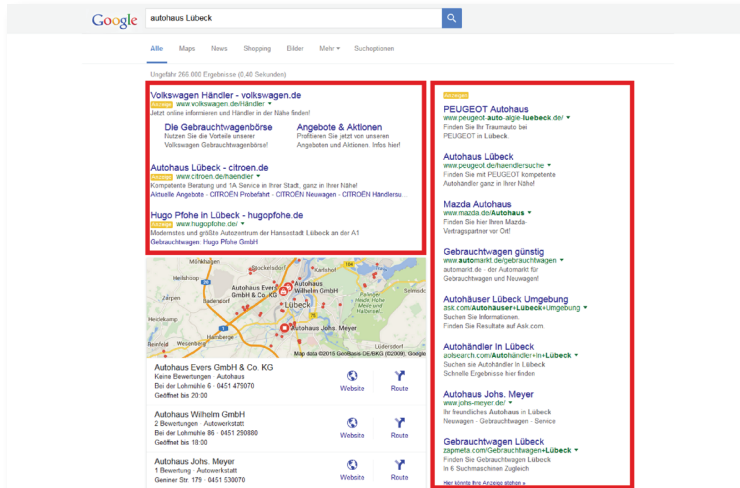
Google autohaus Lübeck

Alle Maps News Shopping Bilder Mehr Suchoptionen

Ungefähr 266.000 Ergebnisse (0,40 Sekunden)

Volkswagen Händler - volkswagen.de
Anzeige www.volkswagen.de/Händler
Jetzt online informieren und Händler in der Nähe finden!

Die Gebrauchtwagenbörse
Nutzen Sie die Vorteile unserer Volkswagen Gebrauchtwagenbörse!

Angebote & Aktionen
Profitieren Sie jetzt von unseren Angeboten und Aktionen. Infos hier!

Autohaus Lübeck - citroen.de
Anzeige www.citroen.de/haendler
Kompetente Beratung und 1A Service in Ihrer Stadt, ganz in Ihrer Nähe!
Aktuelle Angebote · CITROËN Probefahrt · CITROËN Neuwagen · CITROËN Händlersu

Hugo Pfohe in Lübeck - hugopfohe.de
Anzeige www.hugopfohe.de/
Modernstes und größte Autozentrum der Hansestadt Lübeck an der A1
Gebrauchtwagen · Hugo Pfohe GmbH

Mönkhagen
Heilshoop
Badendorf
Autohaus Evers GmbH & Co. KG
Lübeck
Autohaus Johs. Meyer
Hamberge
Lüdersdorf
Map data ©2015 GeoBasis-DE/BKG (©2009), Google

Autohaus Evers GmbH & Co. KG
Keine Bewertungen · Autohaus
Bei der Lohmühle 6 · 0451 479070
Geöffnet bis 20:00
Website Route

Autohaus Wilhelm GmbH
2 Bewertungen · Autowerkstatt
Bei der Lohmühle 86 · 0451 290880
Geöffnet bis 18:00
Website Route

Autohaus Johs. Meyer
1 Bewertung · Autowerkstatt
Geniner Str. 179 · 0451 530070
Website Route

Anzeigen

PEUGEOT Autohaus
www.peugeot-auto-algie-luebeck.de/
Finden Sie Ihr Traumauto bei PEUGEOT in Lübeck.

Autohaus Lübeck
www.peugeot.de/haendlersuche
Finden Sie mit PEUGEOT kompetente Autohändler ganz in Ihrer Nähe!

Mazda Autohaus
www.mazda.de/Autohaus
Finden Sie hier Ihren Mazda-Vertragspartner vor Ort!

Gebrauchtwagen günstig
www.automarkt.de/gebrauchtwagen
automarkt.de - der Automarkt für Gebrauchtwagen und Neuwagen!

Autohäuser Lübeck Umgebung
ask.com/Autohäuser+Lübeck+Umgebung
Suchen Sie Informationen.
Finden Sie Resultate auf Ask.com.

Autohändler in Lübeck
aolsearch.com/Autohändler+In+Lübeck
Suchen sie Autohändler in Lübeck
Schnelle Ergebnisse hier finden

Autohaus Johs. Meyer
www.johs-meyer.de/
Ihr freundliches Autohaus in Lübeck
Neuwagen - Gebrauchtwagen - Service

Gebrauchtwagen Lübeck
zapmeta.com/Gebrauchtwagen+Lübeck
Suchen Sie Gebrauchtwagen Lübeck
In 6 Suchmaschinen Zugleich

Hier könnte Ihre Anzeige stehen »